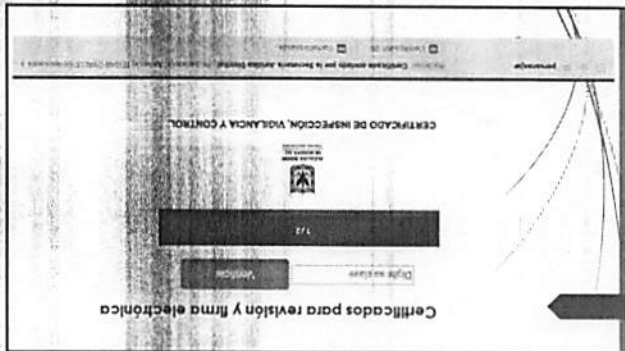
Certificados para revisión y firma electrónica

Digite radicado

Verificar

1 / 2

CERTIFICADO DE INSPECCIÓN, VIGILANCIA Y CONTROL

Certificado enviado por la Secretaría Jurídica Distrital

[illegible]

Certificado